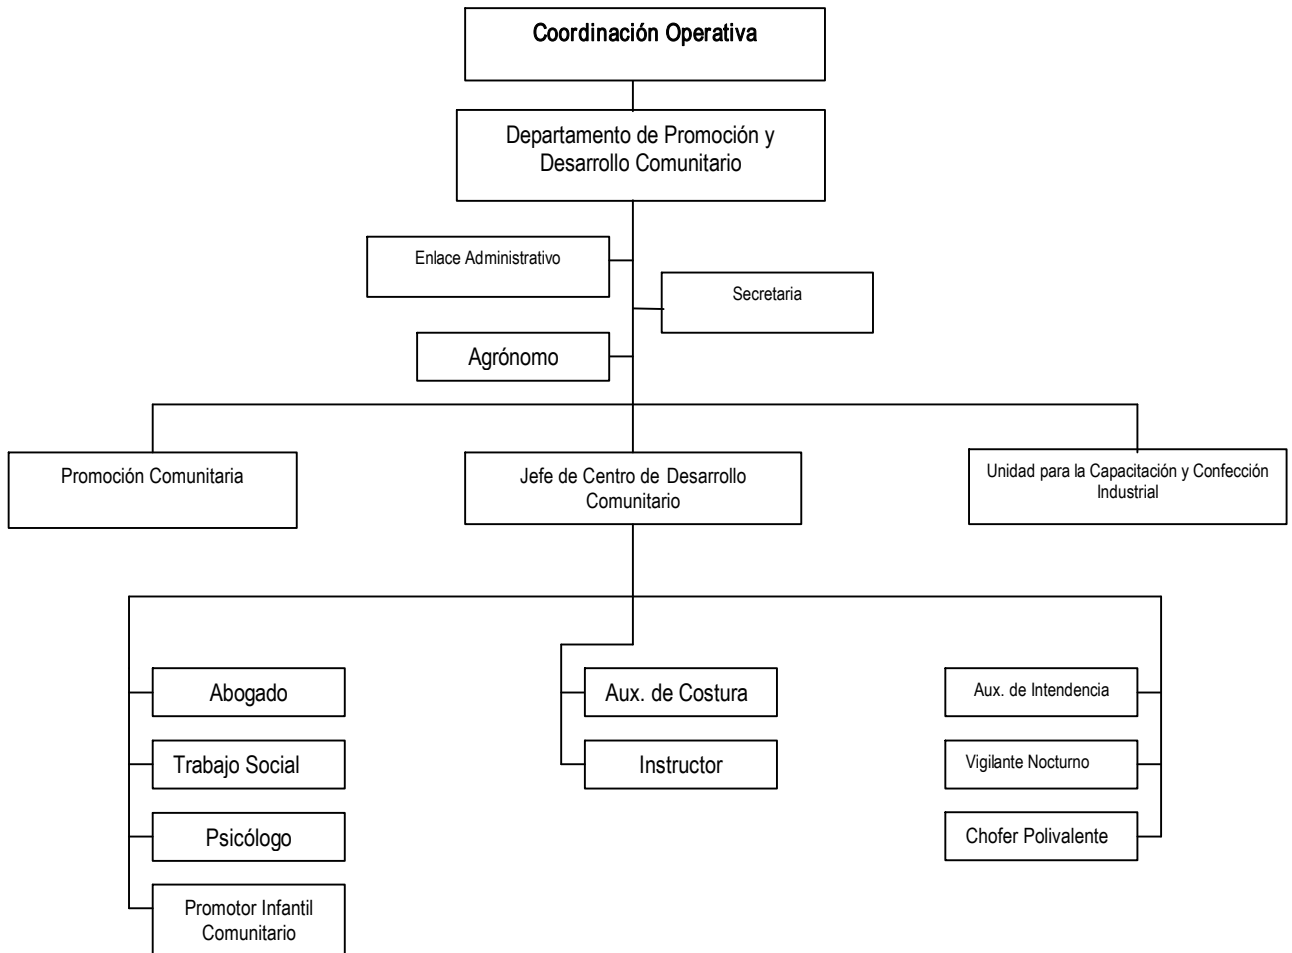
Coordinación Operativa

Departamento de Promoción y Desarrollo Comunitario

Enlace Administrativo

Secretaria

Agrónomo

Promoción Comunitaria

Jefe de Centro de Desarrollo Comunitario

Unidad para la Capacitación y Confección Industrial

Abogado

Trabajo Social

Psicólogo

Promotor Infantil Comunitario

Aux. de Costura

Instructor

Aux. de Intendencia

Vigilante Nocturno

Chofer Polivalente